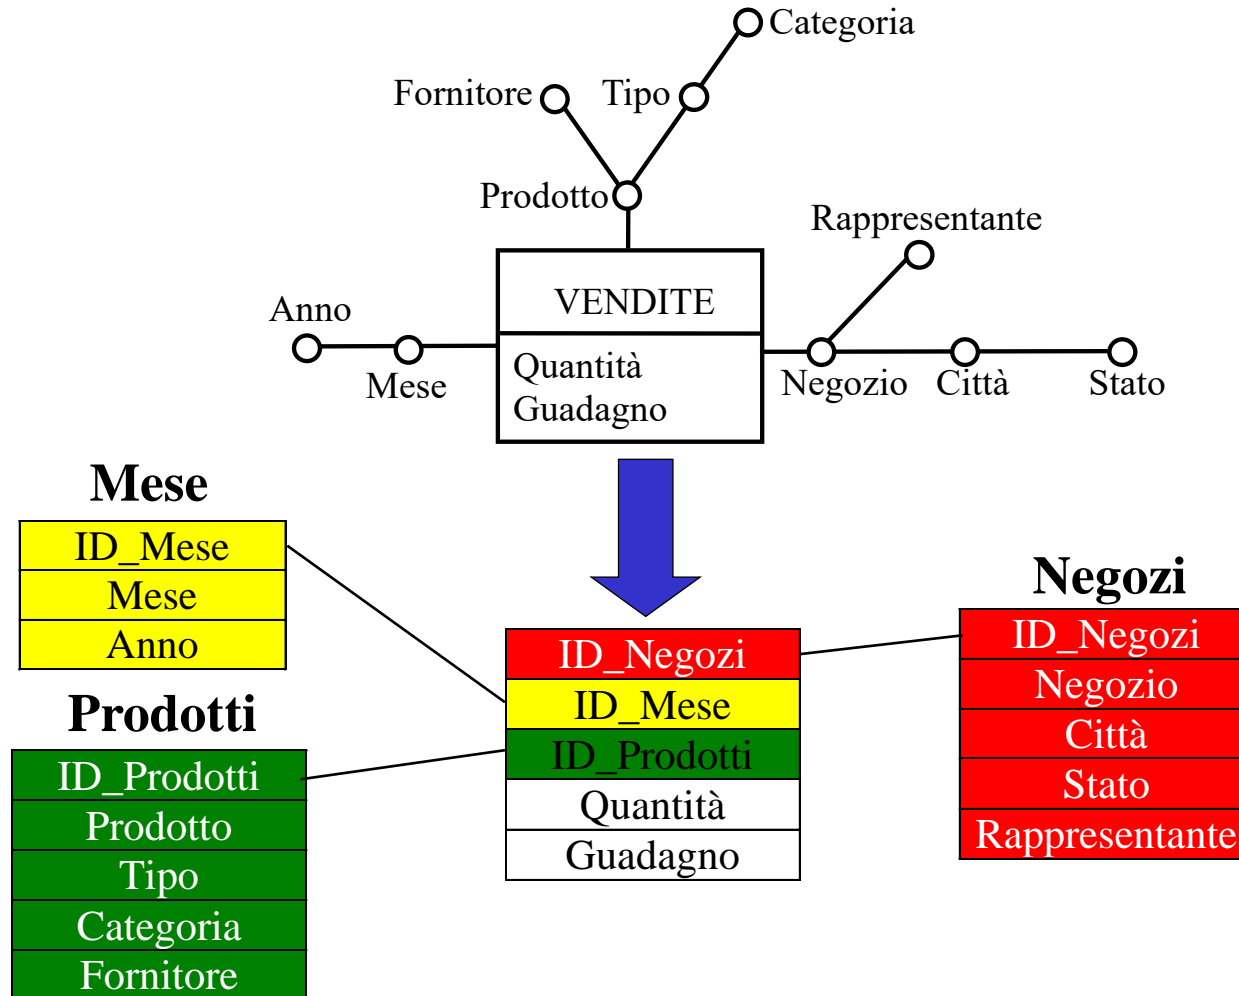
Categoria
Fornitore
Tipo
Prodotto
Rappresentante
VENDITE
Anno
Quantità
Guadagno
Mese
Negozio
Città
Stato

Mese
| ID_Mese |
|---|
| Mese |
| Anno |

Prodotti
| ID_Prodotti |
|---|
| Prodotto |
| Tipo |
| Categoria |
| Fornitore |

| ID_Negozi |
|---|
| ID_Mese |
| ID_Prodotti |
| Quantità |
| Guadagno |

Negozi
| ID_Negozi |
|---|
| Negozio |
| Città |
| Stato |
| Rappresentante |